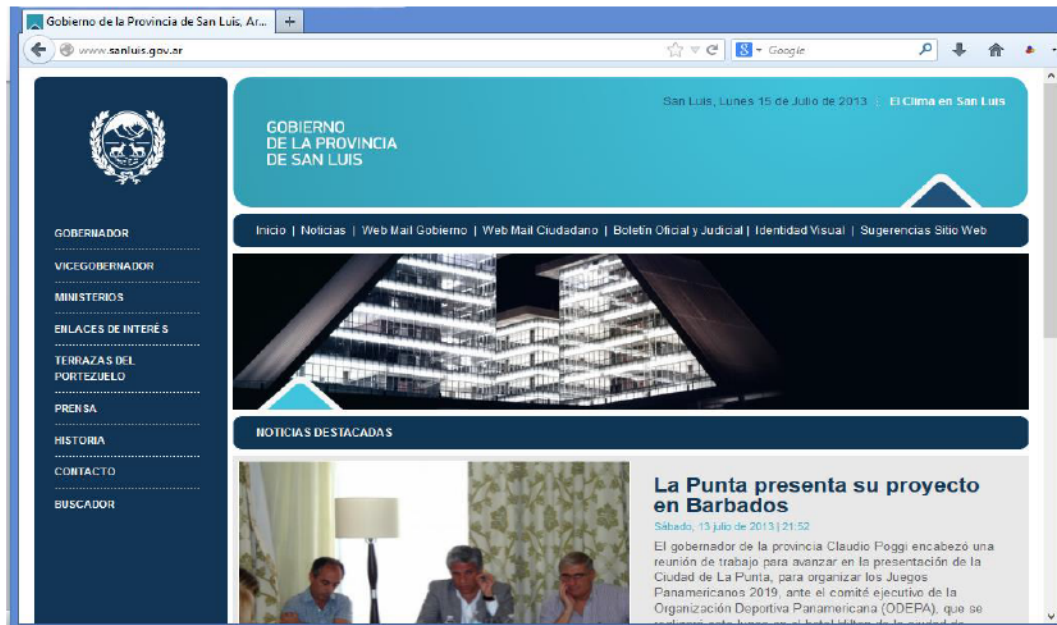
Gobierno de la Provincia de San Luis, Ar...

www.sanluis.gov.ar

Google

San Luis, Lunes 15 de Julio de 2013 | El Clima en San Luis

GOBIERNO
DE LA PROVINCIA
DE SAN LUIS

GOBERNADOR

VICEGOBERNADOR

MINISTERIOS

ENLACES DE INTERÉS

TERRAZAS DEL PORTEZUELO

PRENSA

HISTORIA

CONTACTO

BUSCADOR

Inicio | Noticias | Web Mail Gobierno | Web Mail Ciudadano | Boletín Oficial y Judicial | Identidad Visual | Sugerencias Sitio Web

NOTICIAS DESTACADAS

La Punta presenta su proyecto en Barbados

Sábado, 13 julio de 2013 | 21:52

El gobernador de la provincia Claudio Poggi encabezó una reunión de trabajo para avanzar en la presentación de la Ciudad de La Punta, para organizar los Juegos Panamericanos 2019, ante el comité ejecutivo de la Organización Deportiva Panamericana (ODEPA), que se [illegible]